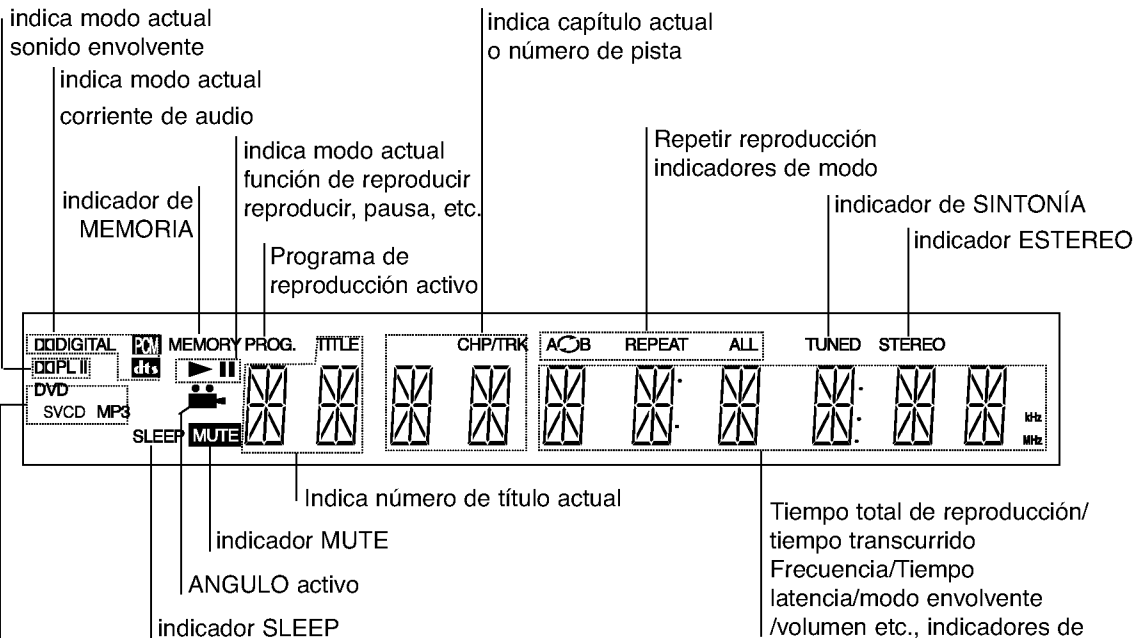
indica modo actual sonido envolvente

indica modo actual corriente de audio

indica modo actual función de reproducir reproducir, pausa, etc.

indicador de MEMORIA

Programa de reproducción activo

indica capítulo actual o número de pista

Repetir reproducción indicadores de modo

indicador de SINTONÍA

indicador ESTEREO

DDIGITAL PCM MEMORY PROG. TITLE CHP/TRK A B REPEAT ALL TUNED STEREO

DPL II dts

DVD

SVCD MP3

SLEEP MUTE

kHz

MHz

Indica número de título actual

indicador MUTE

ANGULO activo

indicador SLEEP

Tiempo total de reproducción/ tiempo transcurrido Frecuencia/Tiempo latencia/modo envolvente /volumen etc., indicadores de